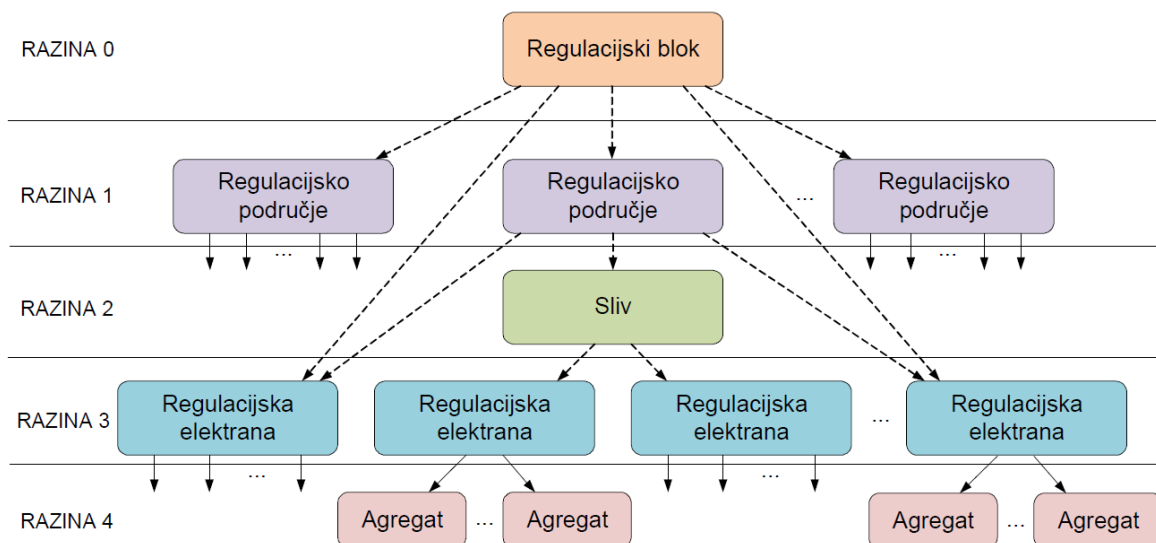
RAZINA 0

Regulacijski blok

RAZINA 1

Regulacijsko područje

Regulacijsko područje

...

Regulacijsko područje

...

...

RAZINA 2

Sliv

RAZINA 3

Regulacijska elektrana

Regulacijska elektrana

Regulacijska elektrana

...

Regulacijska elektrana

...

...

RAZINA 4

Agregat ... Agregat

Agregat ... Agregat